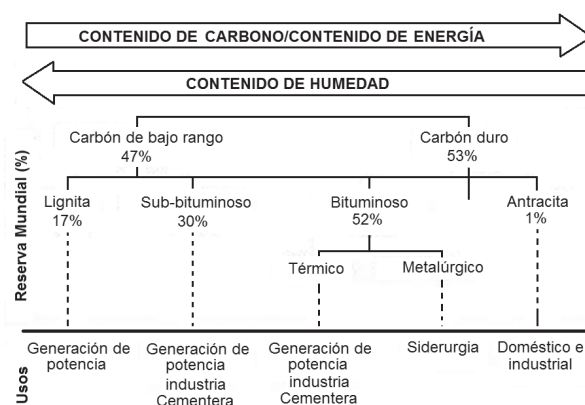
CONTENIDO DE CARBONO/CONTENIDO DE ENERGÍA

CONTENIDO DE HUMEDAD

Reserva Mundial (%)

Carbón de bajo rango
47%

Carbón duro
53%

Lignita
17%

Sub-bituminoso
30%

Bituminoso
52%

Antracita
1%

Térmico

Metalúrgico

Usos

Generación de potencia

Generación de potencia industria Cementera

Generación de potencia industria Cementera

Siderurgia

Doméstico e industrial